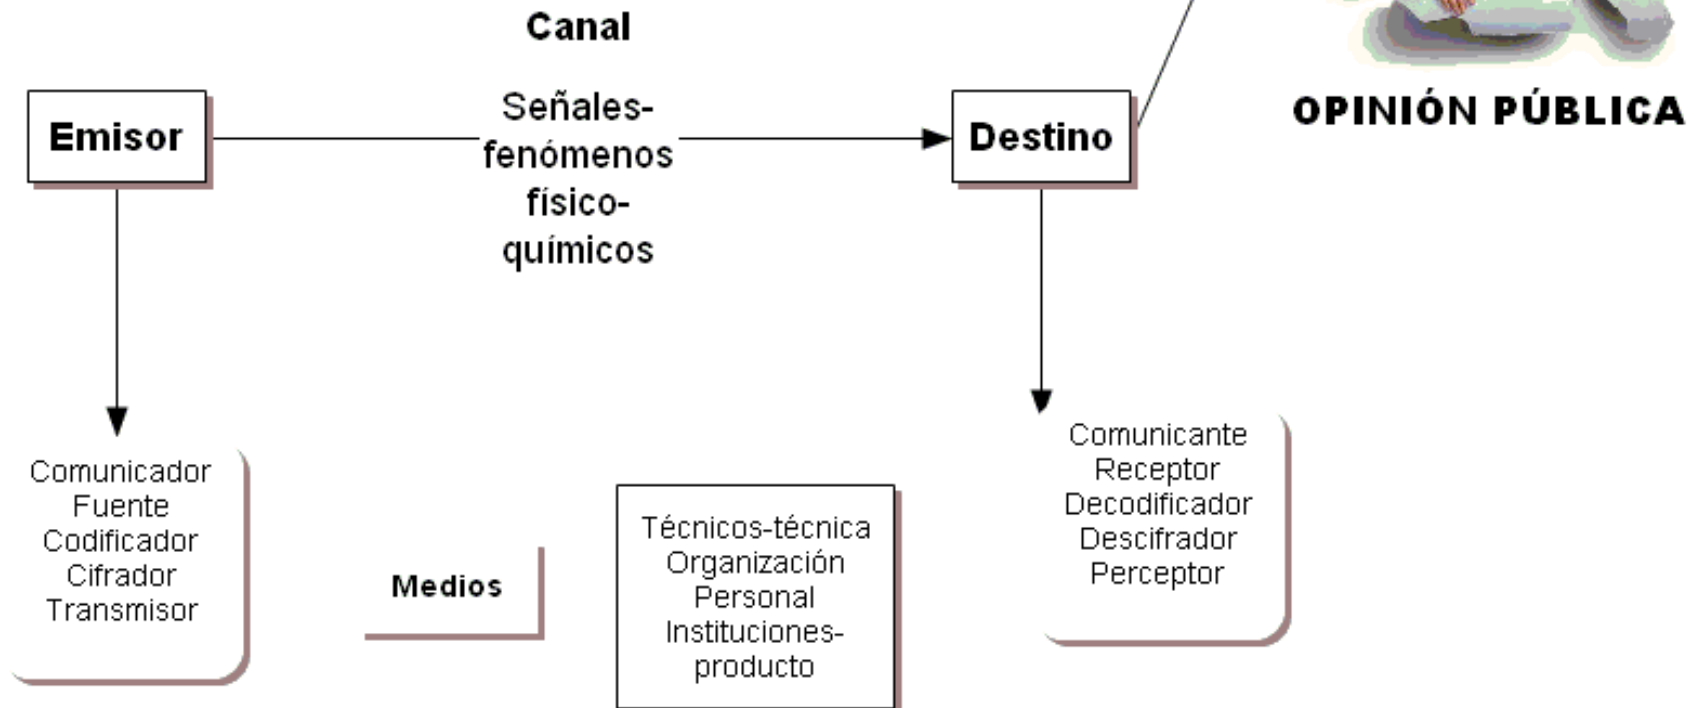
Canal

Emisor

Señales-fenómenos físico-químicos

Destino

OPINIÓN PÚBLICA

Comunicador
Fuente
Codificador
Cifrador
Transmisor

Medios

Técnicos-técnica
Organización
Personal
Instituciones-producto

Comunicante
Receptor
Decodificador
Descifrador
Perceptor